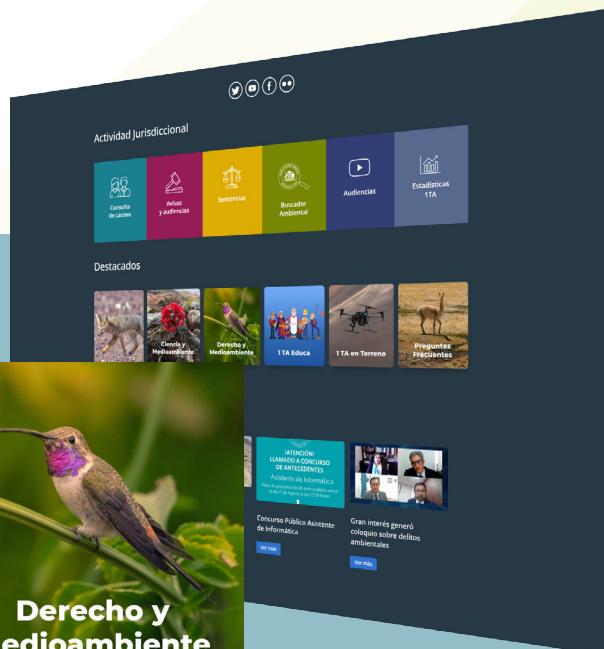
Actividad Jurisdiccional

Consulta de causas

Avisos y audiencias

Sentencias

Buscador Ambiental

Audiencias

Estadísticas 1TA

Destacados

Ciencia y Medioambiente

Derecho y Medioambiente

1 TA Educa

1 TA en Terreno

Preguntas Frecuentes

¡ATENCIÓN! LLAMADO A CONCURSO DE ANTECEDENTES

Asistente de Informática

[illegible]

Concurso Público Asistente de Informática

Ver más

Gran interés generó coloquio sobre delitos ambientales

Ver más

Derecho y edioambiente